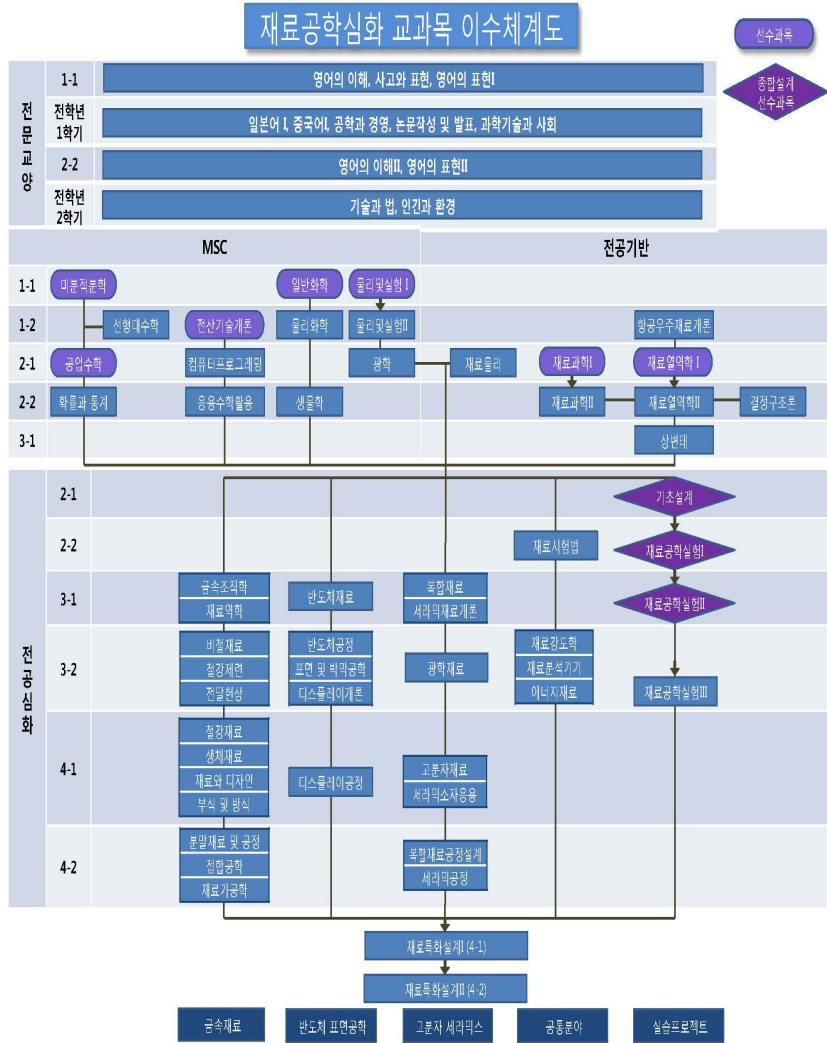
재료공학심화 교과목 이수체계도

선수과목

종합설계 선수과목

전문교양

1-1
영어의 이해, 사고와 표현, 영어의 표현I

전학년 1학기
일본어 I, 중국어I, 공학과 경영, 논문작성 및 발표, 과학기술과 사회

2-2
영어의 이해II, 영어의 표현II

전학년 2학기
기술과 법, 인간과 환경

MSC

전공기반

1-1
미분적분학
일반화학
물리및실험 I

1-2
선형대수학
전산기술개론
물리화학
물리및실험II
항공우주재료개론

2-1
공업수학
컴퓨터프로그래밍
광학
재료물리
재료과학I
재료열역학 I

2-2
확률과 통계
응용수학활용
생물학
재료과학II
재료열역학II
결정구조론

3-1
상변태

전공심화

2-1
기초설계

2-2
재료시험법
재료공학실험I

3-1
금속조직학
재료역학
반도체재료
복합재료
세라믹재료개론
재료공학실험II

3-2
비철재료
철강제련
전달현상
반도체공정
표면 및 박막공학
디스플레이개론
광학재료
재료강도학
재료분석기기
에너지재료
재료공학실험III

4-1
철강재료
생체재료
재료와 디자인
부식 및 방식
디스플레이공정
고분자재료
세라믹소자응용

4-2
분말재료 및 공정
접합공학
재료가공학
복합재료공정설계
세라믹공정

재료특화설계 (4-1)
재료특화설계II (4-2)

금속재료
반도체 표면공학
고분자 세라믹스
공통분야
실습프로젝트